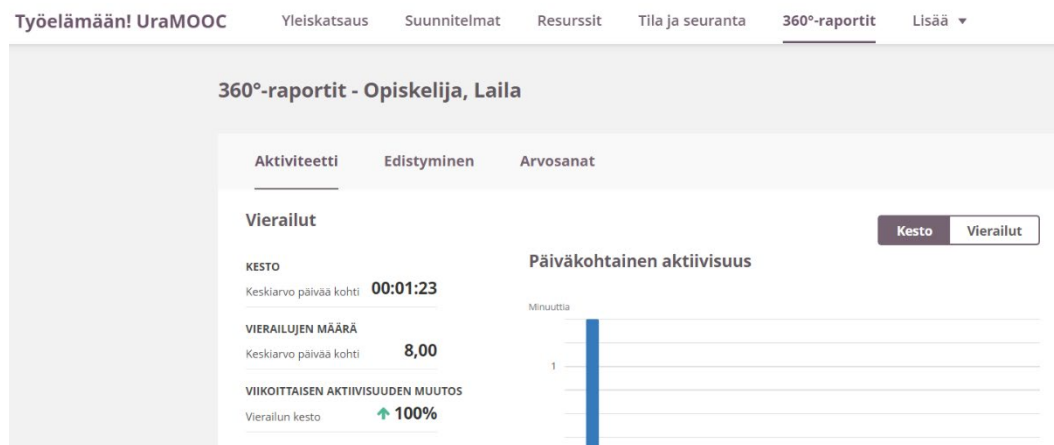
Työelämään! UraMOOC Yleiskatsaus Suunnitelmat Resurssit Tila ja seuranta 360°-raportit Lisää ▾

360°-raportit - Opiskelija, Laila

Aktiviteetti Edistyminen Arvosanat

Vierailut

Kesto Vierailut

KESTO
Keskiarvo päivää kohti 00:01:23

VIERAILUJEN MÄÄRÄ
Keskiarvo päivää kohti 8,00

VIIKOITTAISEN AKTIIVISUUDEN MUUTOS
Vierailun kesto ↑ 100%

Päiväkohtainen aktiivisuus

Minuuttia

1